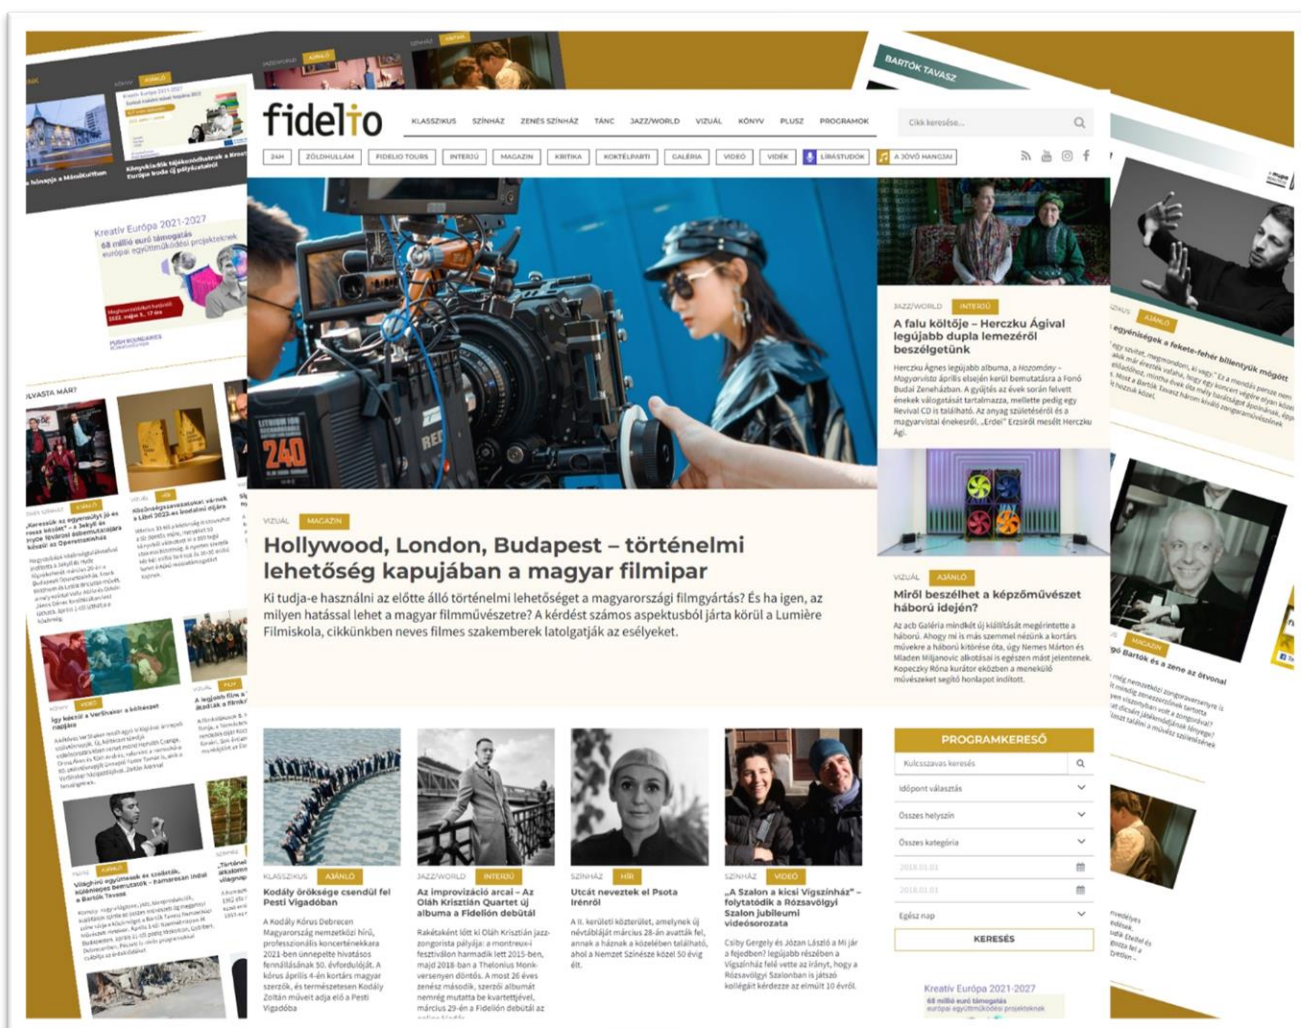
fidelio

KLASSZIKUS SZÍNHÁZ ZENÉS SZÍNHÁZ TÁNC JAZZ/WORLD VIZUÁL KÖNYV PLUSZ PROGRAMOK

Cikk keresése...

24H ZÖLDHULLÁM FIDELIO TOURS INTERJÚ MAGAZIN KRITIKA KOKTÉLPARTI GALÉRIA VIDEÓ VIDÉK LIRASTUDIÓK A JÖVŐ HANGJAI

VIZUÁL MAGAZIN

Hollywood, London, Budapest – történelmi lehetőség kapujában a magyar filmipar

Ki tudja-e használni az előtte álló történelmi lehetőséget a magyarországi filmgyártás? És ha igen, az milyen hatással lehet a magyar filmművészetre? A kérdést számos aspektusból járta körül a Lumière Filmiskola, cikkünkben neves filmes szakemberek latolgatják az esélyeket.

JAZZ/WORLD INTERJÚ

A falu költője – Herczku Ágival legújabb dupla lemezéről beszélgetünk

Herczku Ágnes legújabb albuma, a Hozomány – Magyarvista április elsején kerül bemutatásra a Fonó Budai Zeneházban. A gyűjtés az évek során felvett énekek válogatását tartalmazza, mellette pedig egy Revival CD is található. Az anyag születéséről és a magyarvistai énekesről, „Erdei” Erzsiről mesélt Herczku Ági.

VIZUÁL AJÁNLÓ

Miről beszélhet a képzőművészet háború idején?

Az acb Galéria mindkét új kiállítását megérintette a háború. Ahogy mi is más szemmel nézünk a kortárs művekre a háború kitörése óta, úgy Nemes Márton és Mladen Miljanovic alkotásai is egészen mást jelentenek. Kopeczky Róna kurátor ekézben a menekülő művészeket segítő honlapot indított.

KLASSZIKUS AJÁNLÓ

Kodály öröksége csendül fel Pesti Vigadóban

A Kodály Kórus Debrecen Magyarország nemzetközi hírű, professzionális koncerténekkara 2021-ben ünnepelte hivatásos fennállásának 30. évfordulóját. A kórus április 4-én kortárs magyar szerzők, és természetesen Kodály Zoltán műveit adja elő a Pesti Vigadóban

JAZZ/WORLD INTERJÚ

Az improvizáció arcai – Az Oláh Krisztián Quartet új albuma a Fidelión debütál

Rakétaként lőtt ki Oláh Krisztián jazzzongorista pályája: a montreux-i fesztiválon harmadik lett 2015-ben, majd 2018-ban a Thelonius Monk-versenyen döntős. A most 26 éves zenész második, szerzői albumát nemrég mutatta be kvartettjével, március 29-e a Fidelión debütál az

SZÍNHÁZ HÍR

Utcát neveztek el Psota Irénről

A II. kerületi közterület, amelynek új névtábláját március 28-án avatták fel, annak a háznak a közelében található, ahol a Nemzet Színésze közel 50 évig élt.

SZÍNHÁZ VIDEÓ

„A Szalon a kicsi Vígszínház” – folytatódik a Rózsavölgyi Szalon jubileumi videósorozata

Csiby Gergely és Józan László a Mi jár a fejedben? legújabb részében a Vígszínház felé vette az irányt, hogy a Rózsavölgyi Szalonban is játszó kollégáit kérdezze az elmúlt 10 évről.

PROGRAMKERESŐ

Kulcsszavas keresés

Időpont választás

Összes helyszín

Összes kategória

2018.03.01

2018.03.01

Egész nap

KERESÉS

Kreatív Európa 2021-2027
68 millió euró támogatás
európai együttműködési projekteknek

BARTÓK TAVASZ

Kreatív Európa 2021-2027
68 millió euró támogatás
európai együttműködési projekteknek

OLVASTA MÁR?

AJÁNLÓ

MAGAZIN

Bartók és a zene az ötvonal

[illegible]